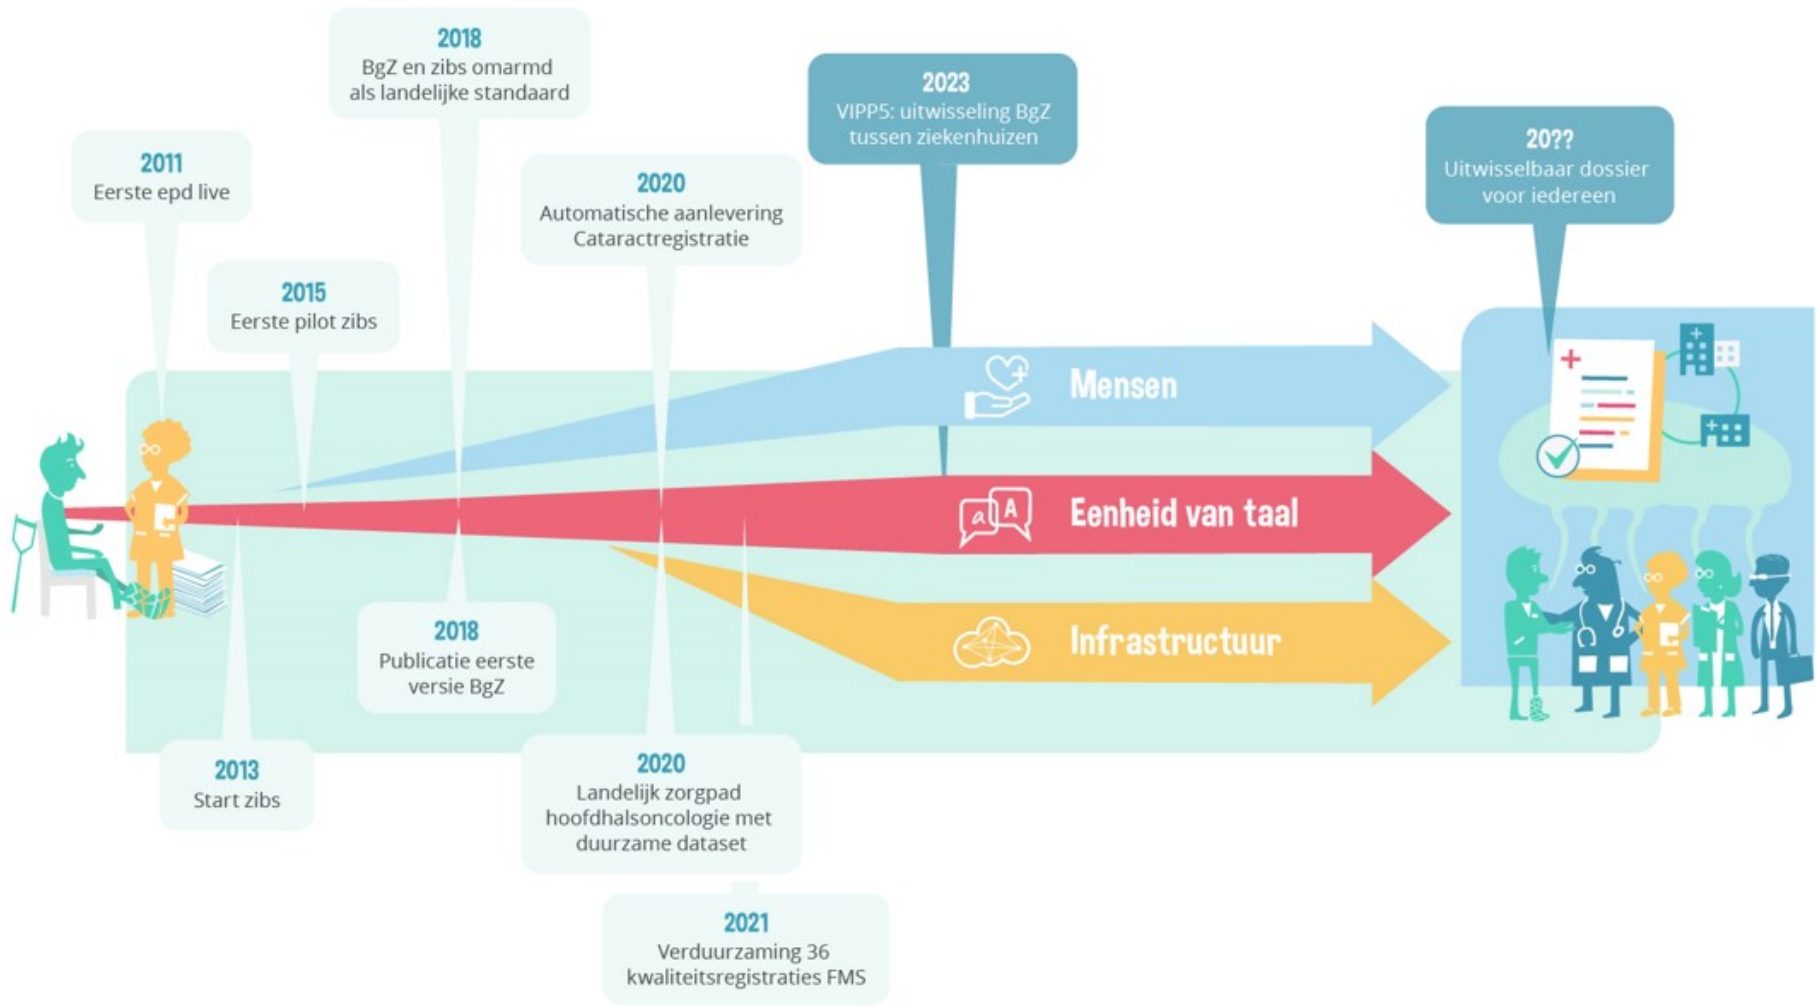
2018
BgZ en zibs omarmd als landelijke standaard

2023
VIPP5: uitwisseling BgZ tussen ziekenhuizen

2011
Eerste epd live

2020
Automatische aanlevering Cataractregistratie

20??
Uitwisselbaar dossier voor iedereen

2015
Eerste pilot zibs

Mensen

a A

Eenheid van taal

Infrastructuur

2018
Publicatie eerste versie BgZ

2013
Start zibs

2020
Landelijk zorgpad hoofdhalsoncologie met duurzame dataset

2021
Verduurzaming 36 kwaliteitsregistraties FMS